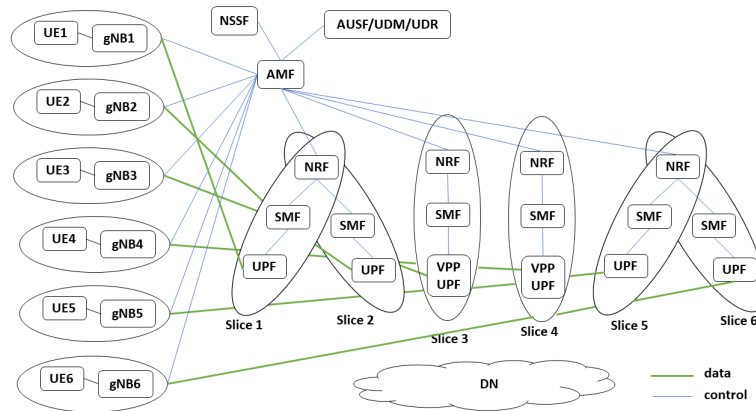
NSSF
AUSF/UDM/UDR
UE1
gNB1
AMF
UE2
gNB2
UE3
gNB3
UE4
gNB4
UE5
gNB5
UE6
gNB6
NRF
SMF
UPF
SMF
UPF
NRF
SMF
VPP
UPF
NRF
SMF
VPP
UPF
NRF
SMF
UPF
SMF
UPF
Slice 1
Slice 2
Slice 3
Slice 4
Slice 5
Slice 6
DN
data
control